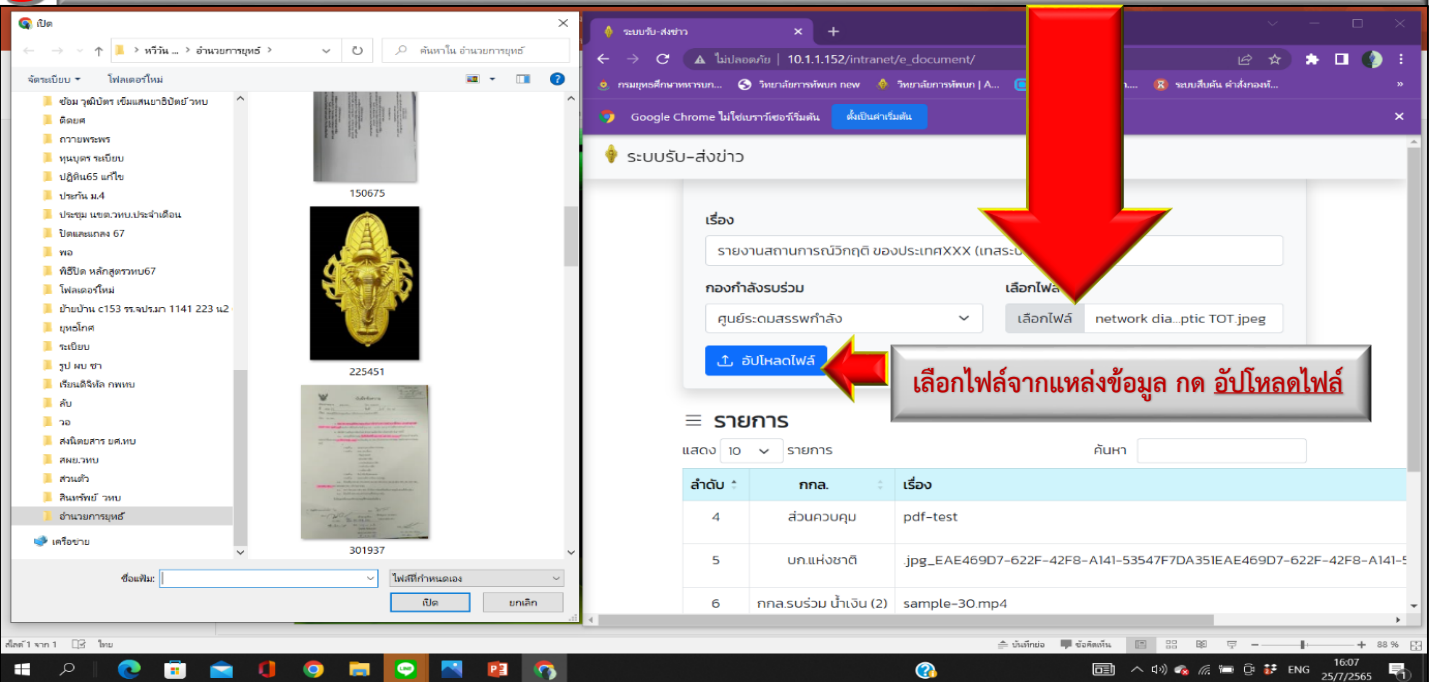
เปิด

หวีวัน ... › อำนวยการยุทธ์ ›

ค้นหาใน อำนวยการยุทธ์

จัดระเบียบ ▾ โฟลเดอร์ใหม่

ช้อม วุฒิบัตร เข็มแสนยาธิปัตย์ วทบ
ติดยศ
ถวายพระพร
ทุนบุตร ระเบียบ
ปฏิทิน65 แก้ไข
ประกัน ม.4
ประชุม นขต.วทบ.ประจำเดือน
ปิดและแถลง 67
พอ
พิธีปิด หลักสูตรวทบ67
โฟลเดอร์ใหม่
ย้ายบ้าน c153 รร.จปร.มา 1141 223 น2
ยุทโธภัณฑ์
ระเบียบ
รูป ผบ ชา
เรียนดิจิทัล กพทบ
ลับ
วอ
ส่งนิตยสาร ยศ.ทบ
สพย.วทบ
สวนตัว
สินทรัพย์ วทบ
อำนวยการยุทธ์
เครือข่าย

150675
225451
301937

ชื่อแฟ้ม:
ไฟล์ที่กำหนดเอง
เปิด
ยกเลิก

ระบบรับ-ส่งข่าว
ไม่ปลอดภัย | 10.1.1.152/intranet/e_document/
กรมยุทธศึกษาทหารบก... วิทยาลัยการทัพบก กอท วิทยาลัยการทัพบก | A... ระบบสืบค้น คำสั่งกองทั...
Google Chrome ไม่ใช่เบราว์เซอร์เริ่มต้น ตั้งเป็นค่าเริ่มต้น

ระบบรับ-ส่งข่าว

เรื่อง
รายงานสถานการณ์วิกฤติ ของประเทศXXX (เทสระบ
กองกำลังรบร่วม
ศูนย์ระดมสรรพกำลัง
เลือกไฟล์
เลือกไฟล์ network dia...ptic TOT.jpeg
อัปโหลดไฟล์

เลือกไฟล์จากแหล่งข้อมูล กด อัปโหลดไฟล์

รายการ
แสดง 10 รายการ
ค้นหา

| ลำดับ | กกล. | เรื่อง |
|---|---|---|
| 4 | ส่วนควบคุม | pdf-test |
| 5 | บก.แห่งชาติ | .jpg_EAE469D7-622F-42F8-A141-53547F7DA351EAE469D7-622F-42F8-A141-5 |
| 6 | กกล.รบร่วม น้ำเงิน (2) | sample-30.mp4 |

สไลด์ 1 จาก 1 ไทย
บันทึกย่อ ข้อคิดเห็น 88 %
ENG 16:07 25/7/2565